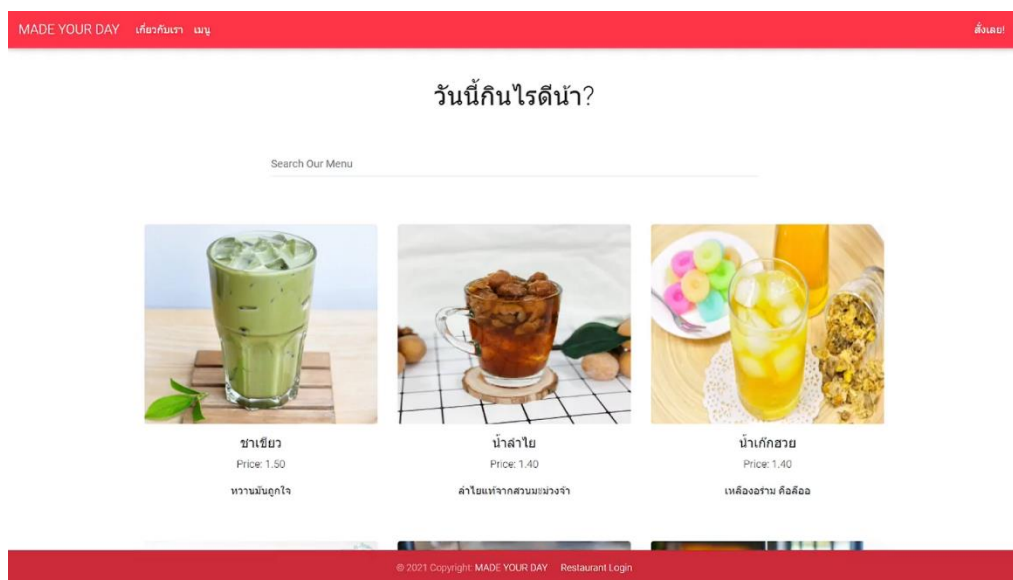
MADE YOUR DAY เกี่ยวกับเรา เมนู

สั่งเลย!

วันนี้กินไรดีน้า?

Search Our Menu

ชาเขียว
Price: 1.50
หวานมันถูกใจ

น้ำลำไย
Price: 1.40
ลำไยแท้จากสวนมะม่วงจ้า

น้ำเก๊กฮวย
Price: 1.40
เหลืองอร่าม คือคืออ

© 2021 Copyright: MADE YOUR DAY Restaurant Login